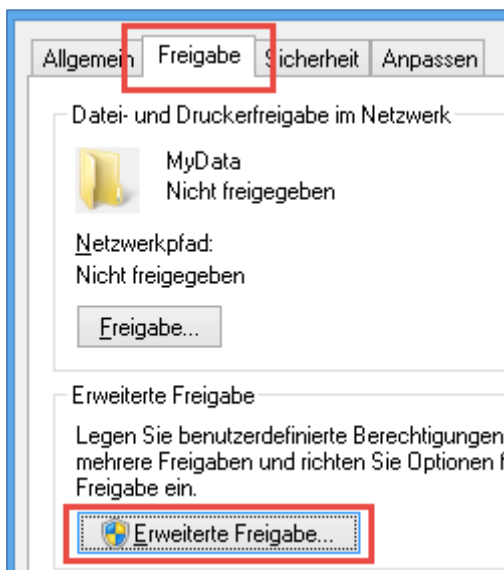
Allgemein Freigabe Sicherheit Anpassen

Datei- und Druckerfreigabe im Netzwerk

MyData
Nicht freigegeben

Netzwerkpfad:
Nicht freigegeben

Freigabe...

Erweiterte Freigabe

Legen Sie benutzerdefinierte Berechtigungen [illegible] mehrere Freigaben und richten Sie Optionen f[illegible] Freigabe ein.

Erweiterte Freigabe...